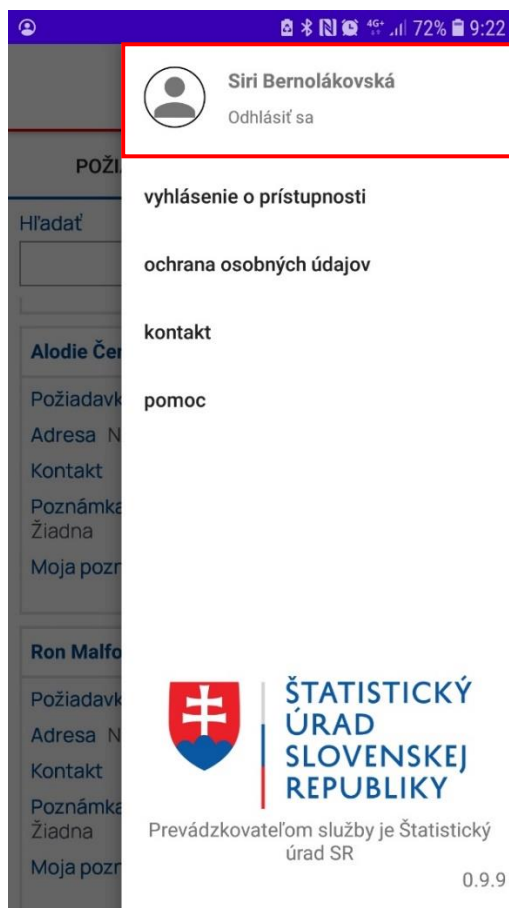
4G+ 72% 9:22

Siri Bernolákovská
Odhlásiť sa

POŽI

Hľadať

vyhlásenie o prístupnosti

ochrana osobných údajov

Alodie Čer

kontakt

Požiadavk
Adresa N
Kontakt
Poznámka
Žiadna
Moja pozn

pomoc

Ron Malfo
Požiadavk
Adresa N
Kontakt
Poznámka
Žiadna
Moja pozn

ŠTATISTICKÝ ÚRAD SLOVENSKEJ REPUBLIKY

Prevádzkovateľom služby je Štatistický úrad SR

0.9.9